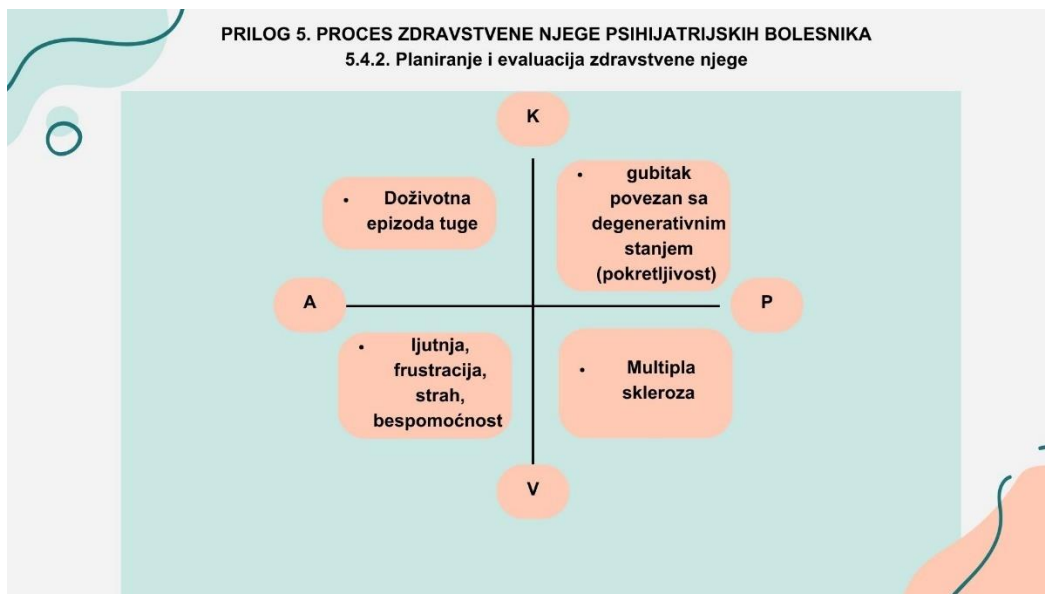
PRILOG 5. PROCES ZDRAVSTVENE NJEGE PSIHIJATRIJSKIH BOLESNIKA
5.4.2. Planiranje i evaluacija zdravstvene njege

K

• Doživotna epizoda tuge

• gubitak povezan sa degenerativnim stanjem (pokretljivost)

A

P

• ljutnja, frustracija, strah, bespomoćnost

• Multipla skleroza

V